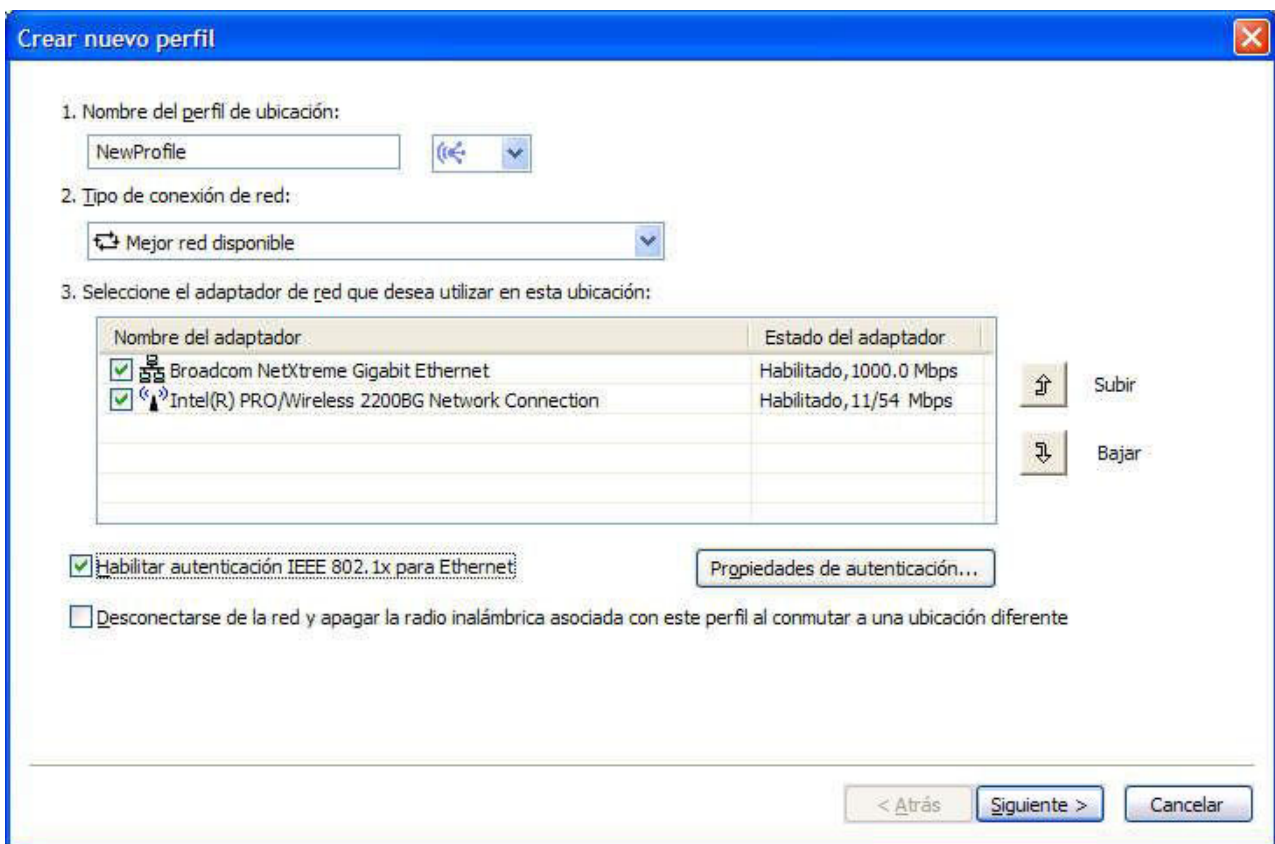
Crear nuevo perfil

1. Nombre del perfil de ubicación:

NewProfile

2. Tipo de conexión de red:

Mejor red disponible

3. Seleccione el adaptador de red que desea utilizar en esta ubicación:

| Nombre del adaptador | Estado del adaptador |
|---|---|
| Broadcom NetXtreme Gigabit Ethernet | Habilitado, 1000.0 Mbps |
| Intel(R) PRO/Wireless 2200BG Network Connection | Habilitado, 11/54 Mbps |

Subir

Bajar

Habilitar autenticación IEEE 802.1x para Ethernet

Propiedades de autenticación...

Desconectarse de la red y apagar la radio inalámbrica asociada con este perfil al conmutar a una ubicación diferente

< Atrás

Siguiente >

Cancelar